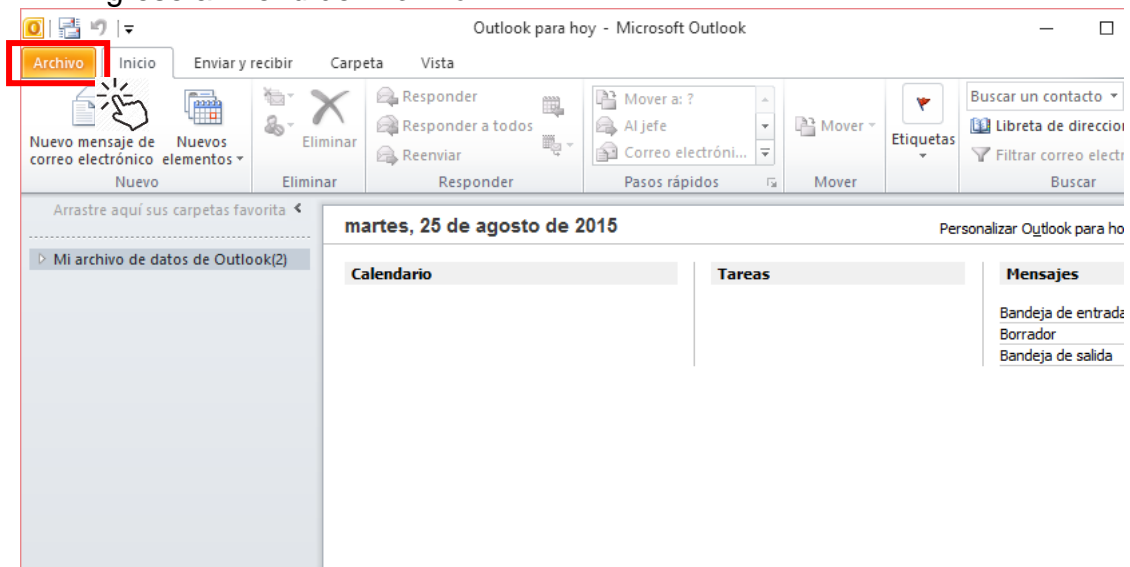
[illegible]

Outlook para hoy - Microsoft Outlook

Archivo | Inicio | Enviar y recibir | Carpeta | Vista

Nuevo mensaje de correo electrónico | Nuevos elementos
Nuevo

Eliminar
Eliminar

Responder
Responder a todos
Reenviar
Responder

Mover a: ?
Al jefe
Correo electróni...
Pasos rápidos

Mover
Mover

Etiquetas

Buscar un contacto
Libreta de direccio
Filtrar correo electr
Buscar

Arrastre aquí sus carpetas favorita

Mi archivo de datos de Outlook(2)

martes, 25 de agosto de 2015

Personalizar Outlook para ho

Calendario

Tareas

Mensajes

Bandeja de entrada
Borrador
Bandeja de salida